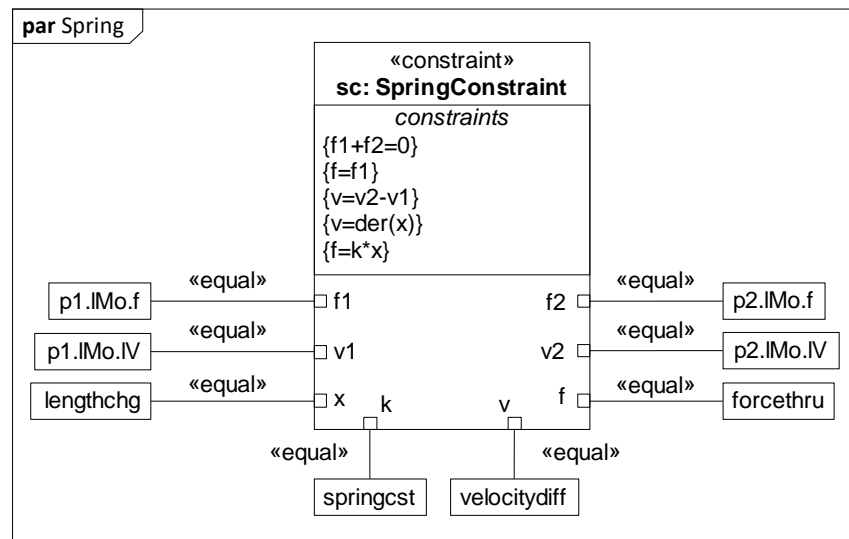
par Spring

«constraint»
sc: SpringConstraint

constraints
{f1+f2=0}
{f=f1}
{v=v2-v1}
{v=der(x)}
{f=k*x}

p1.lMo.f «equal» f1
p1.lMo.lV «equal» v1
lengthchg «equal» x
f2 «equal» p2.lMo.f
v2 «equal» p2.lMo.lV
f «equal» forcethru
k
v
«equal»
«equal»
springcst
velocitydiff